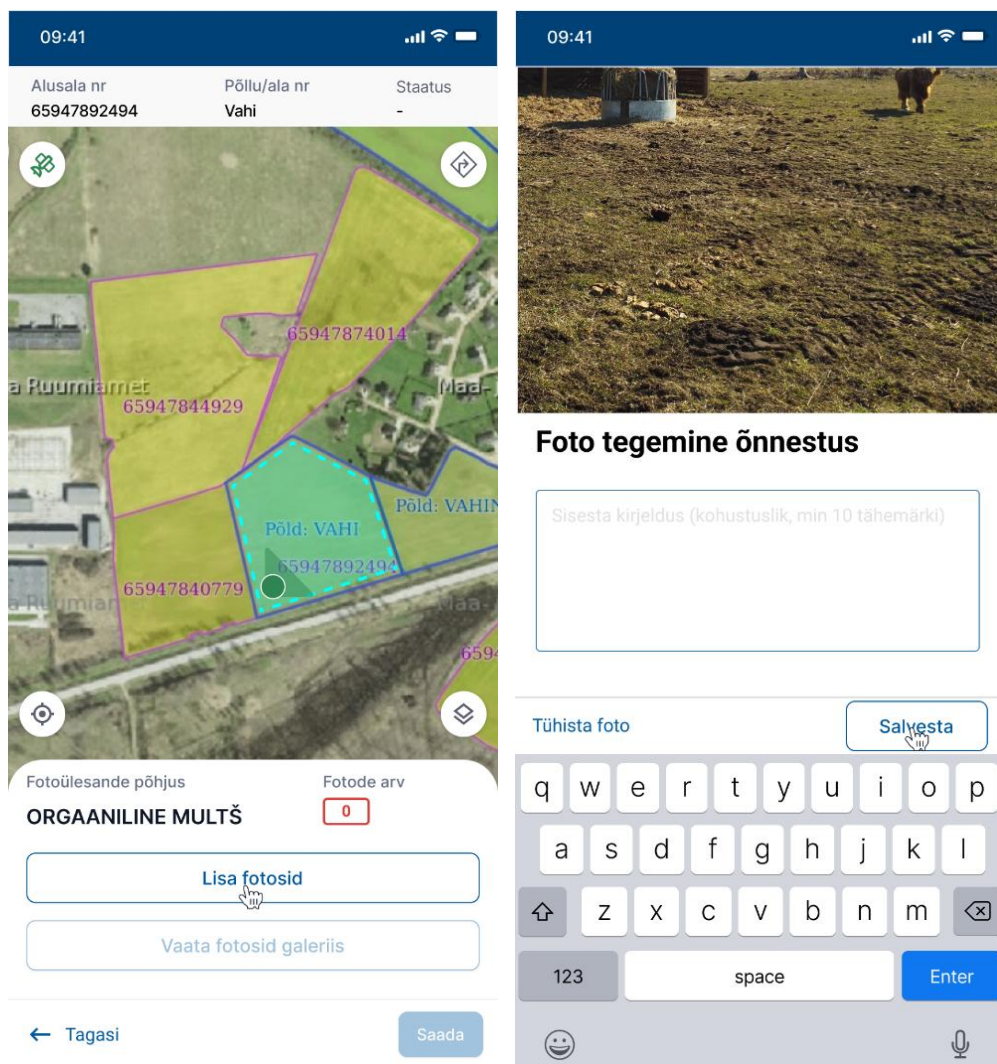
09:41

| Alusala nr | Põllu/ala nr | Staatus |
|---|---|---|
| 65947892494 | Vahi | - |

65947874014

a Ruumiamet

65947844929

Maa-

Põld: VAHI

Põld: VAHI

65947892494

65947840779

a Ruumiamet

Maa-

659

Fotoülesande põhjus

Fotode arv

ORGAANILINE MULTŠ

0

Lisa fotosid

Vaata fotosid galeriis

← Tagasi

Saada

09:41

Foto tegemine õnnestus

Sisesta kirjeldus (kohustuslik, min 10 tähemärki)

Tühista foto

Salvesta

q w e r t y u i o p

a s d f g h j k l

z x c v b n m

123

space

Enter